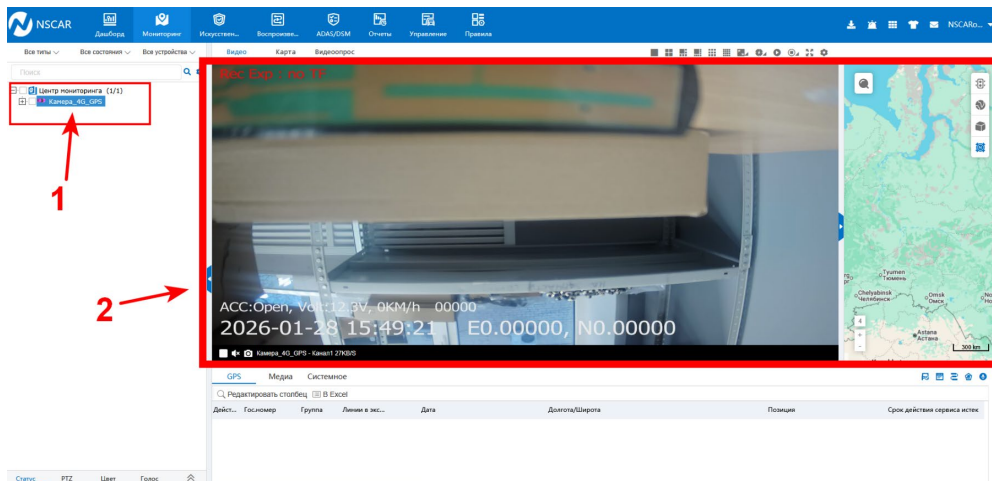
NSCAR
Дашборд
Мониторинг
Искусствен...
Воспроизве...
ADAS/DSM
Отчеты
Управление
Правила
NSCARo...

Все типы
Все состояния
Все устройства
Поиск
Центр мониторинга (1/1)
Камера_4G_GPS

1

2

Видео
Карта
Видеоопрос

Rec Exp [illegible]

ACC:Open, Vol:12.3V, 0KM/h 00000
2026-01-28 15:49:21 E0.00000, N0.00000
Камера_4G_GPS - Канал1 27KB/S

Tyumen
Тюмень
Chelyabinsk
Челябинск
Omsk
Омск
Astana
Астана
300 km

GPS
Медиа
Системное
Редактировать столбец
В Excel

| Дейст... | Гос.номер | Группа | Линии в экс... | Дата | Долгота/Широта | Позиция | Срок действия сервиса истек |
|---|---|---|---|---|---|---|---|

Статус
PTZ
Цвет
Голос